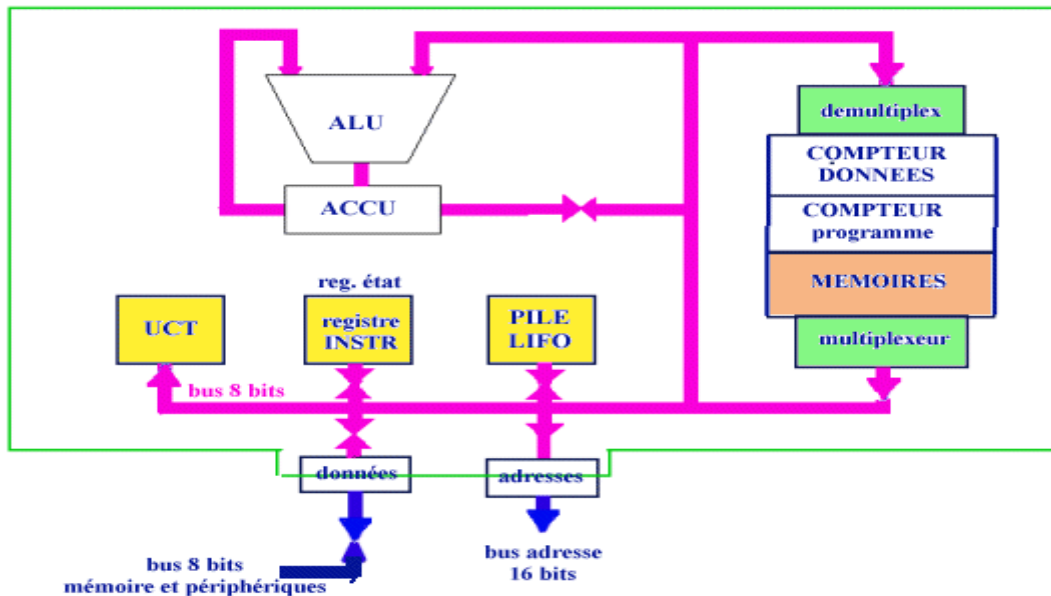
ALU

ACCU

demultiplex

COMPTEUR DONNEES

COMPTEUR programme

MEMOIRES

multiplexeur

reg. état

UCT

registre INSTR

PILE LIFO

bus 8 bits

données

adresses

bus 8 bits
mémoire et périphériques

bus adresse
16 bits